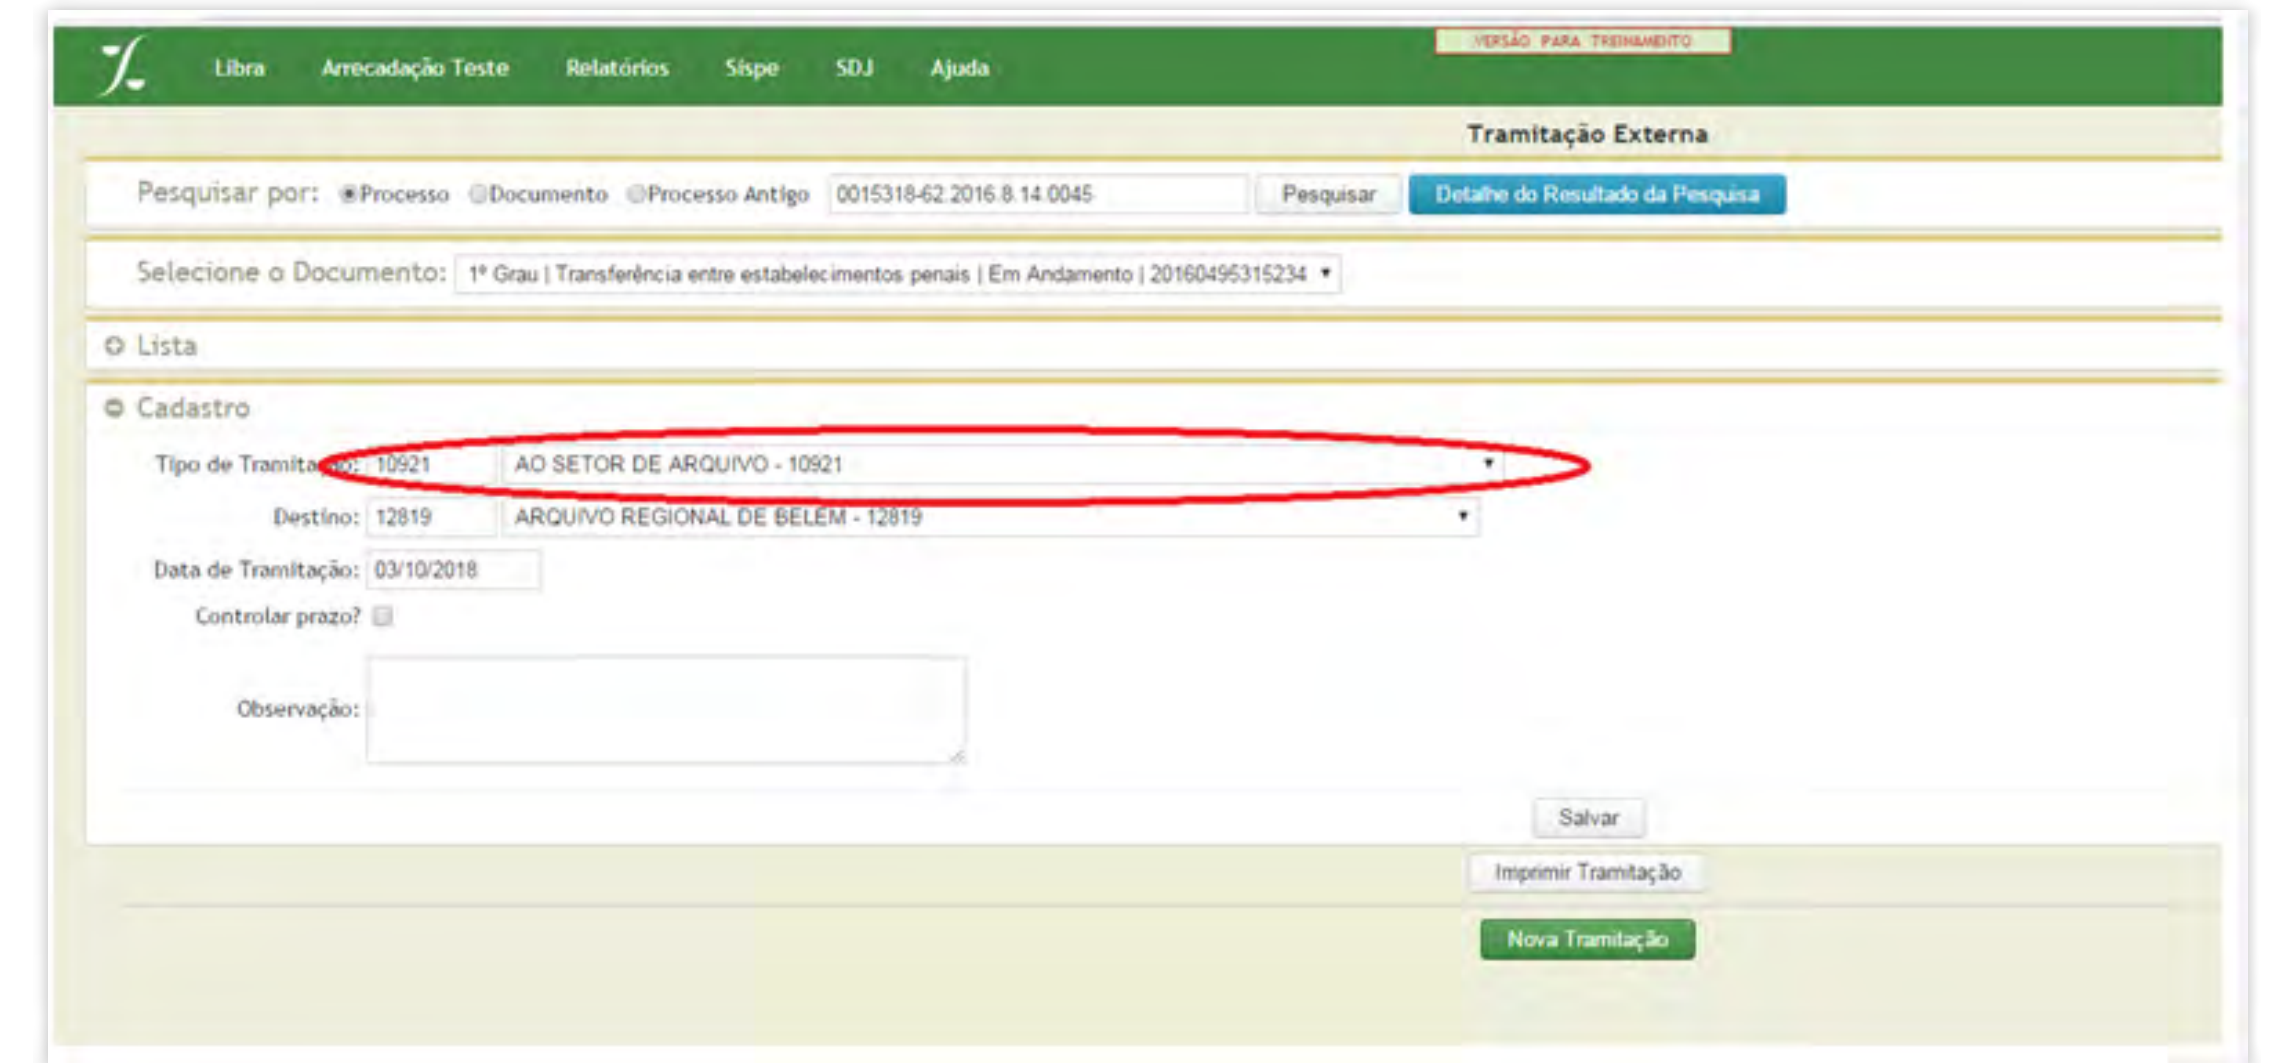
Libra Arrecadação Teste Relatórios Sispe SDJ Ajuda

VERSÃO PARA TREINAMENTO

Tramitação Externa

Pesquisar por: Processo Documento Processo Antigo 0015318-62.2016.8.14.0045 Pesquisar Detalhe do Resultado da Pesquisa

Selecione o Documento: 1º Grau | Transferência entre estabelecimentos penais | Em Andamento | 20160495315234

Lista

Cadastro

Tipo de Tramitação: 10921 AO SETOR DE ARQUIVO - 10921

Destino: 12819 ARQUIVO REGIONAL DE BELÉM - 12819

Data de Tramitação: 03/10/2018

Controlar prazo?

Observação:

Salvar

Imprimir Tramitação

Nova Tramitação